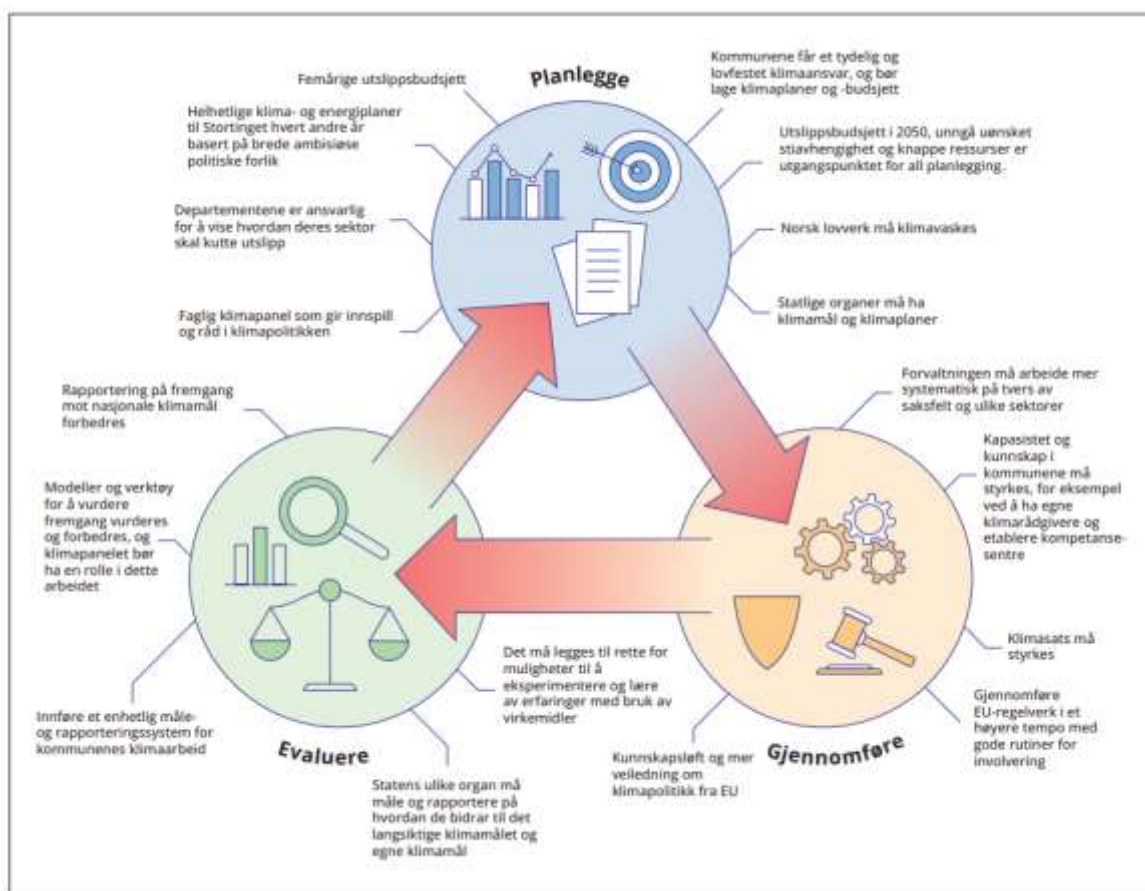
Planlegge

Femårige utslippsbudsjett

Kommunene får et tydelig og lovfestet klimaansvar, og bør lage klimaplaner og -budsjett

Helhetlige klima- og energiplaner til Stortinget hvert andre år basert på brede ambisiøse politiske forlik

Utslippsbudsjett i 2050, unngå uønsket stiavhengighet og knappe ressurser er utgangspunktet for all planlegging.

Departementene er ansvarlig for å vise hvordan deres sektor skal kutte utslipp

Norsk lovverk må klimavaskes

Faglig klimapanel som gir innspill og råd i klimapolitikken

Statlige organer må ha klimamål og klimaplaner

Rapportering på fremgang mot nasjonale klimamål forbedres

Forvaltningen må arbeide mer systematisk på tvers av saksfelt og ulike sektorer

Modeller og verktøy for å vurdere fremgang vurderes og forbedres, og klimapanelet bør ha en rolle i dette arbeidet

Kapasistet og kunnskap i kommunene må styrkes, for eksempel ved å ha egne klimarådgivere og etablere kompetansesentre

Klimasats må styrkes

Det må legges til rette for muligheter til å eksperimentere og lære av erfaringer med bruk av virkemidler

Innføre et enhetlig måle- og rapporteringssystem for kommunenes klimaarbeid

Gjennomføre EU-regelverk i et høyere tempo med gode rutiner for involvering

Evaluere

Gjennomføre

Kunnskapsløft og mer veiledning om klimapolitikk fra EU

Statens ulike organ må måle og rapportere på hvordan de bidrar til det langsiktige klimamålet og egne klimamål